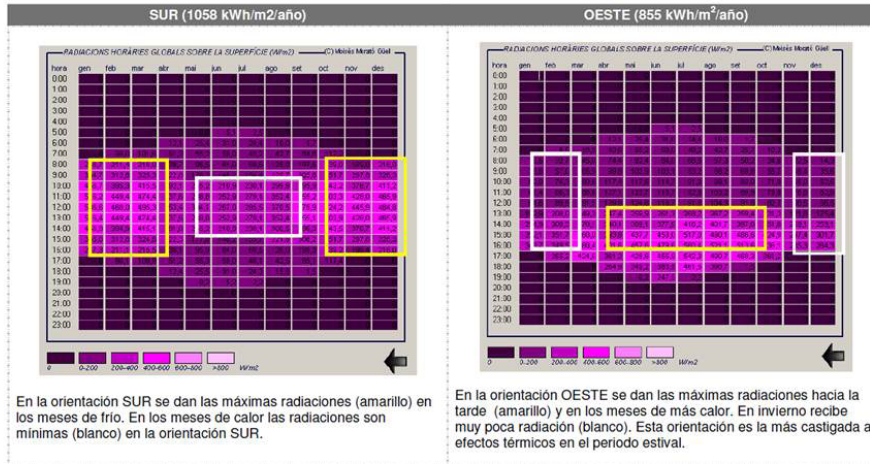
SUR (1058 kWh/m2/año)

OESTE (855 kWh/m$^2$/año)

RADIACIONS HORÀRIES GLOBALS SOBRE LA SUPERFÍCIE (W/m2) (C) Moisès Morató Güell

hora gen feb mar abr mai jun jul ago set oct nov des

0:00 1:00 2:00 3:00 4:00 5:00 6:00 7:00 8:00 9:00 10:00 11:00 12:00 13:00 14:00 15:00 16:00 17:00 18:00 19:00 20:00 21:00 22:00 23:00

0 0-200 200-400 400-600 600-800 >800 W/m2

En la orientación SUR se dan las máximas radiaciones (amarillo) en los meses de frío. En los meses de calor las radiaciones son mínimas (blanco) en la orientación SUR.

RADIACIONS HORÀRIES GLOBALS SOBRE LA SUPERFÍCIE (W/m2) (C) Moisès Morató Güell

hora gen feb mar abr mai jun jul ago set oct nov des

0:00 1:00 2:00 3:00 4:00 5:00 6:00 7:00 8:00 9:00 10:30 11:30 12:30 13:30 14:30 15:30 16:30 17:30 18:30 19:30 20:30 21:30 22:00 23:30

0 0-200 200-400 400-600 600-800 >800 W/m2

En la orientación OESTE se dan las máximas radiaciones hacia la tarde (amarillo) y en los meses de más calor. En invierno recibe muy poca radiación (blanco). Esta orientación es la más castigada a efectos térmicos en el periodo estival.